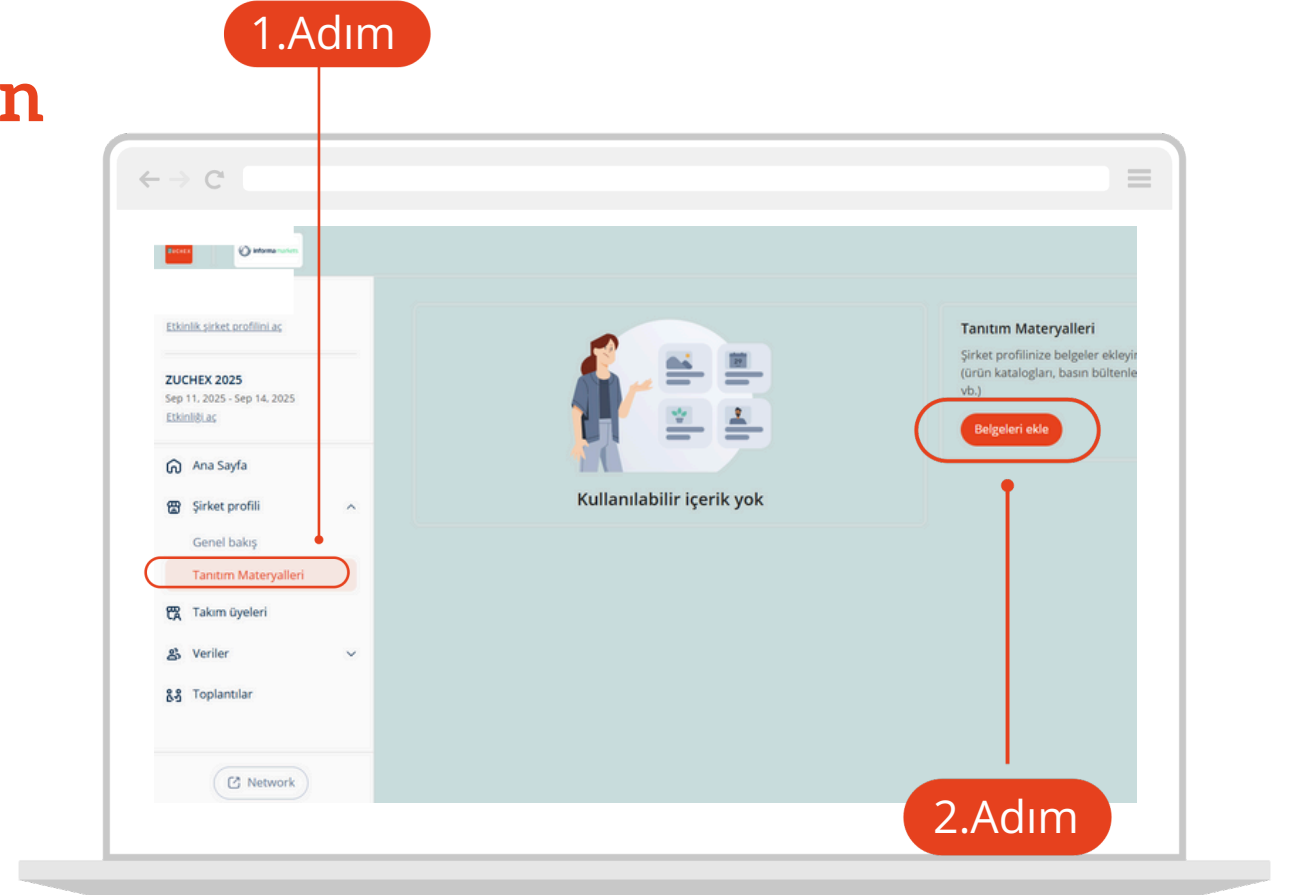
1.Adım

n

ZUCHEX

informa markets

Etkinlik şirket profilini aç

ZUCHEX 2025
Sep 11, 2025 - Sep 14, 2025
Etkinliği aç

Ana Sayfa

Şirket profili

Genel bakış

Tanıtım Materyalleri

Takım üyeleri

Veriler

Toplantılar

Network

Kullanılabilir içerik yok

Tanıtım Materyalleri

Şirket profilinize belgeler ekleyi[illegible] (ürün katalogları, basın bültenle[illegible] vb.)

Belgeleri ekle

2.Adım